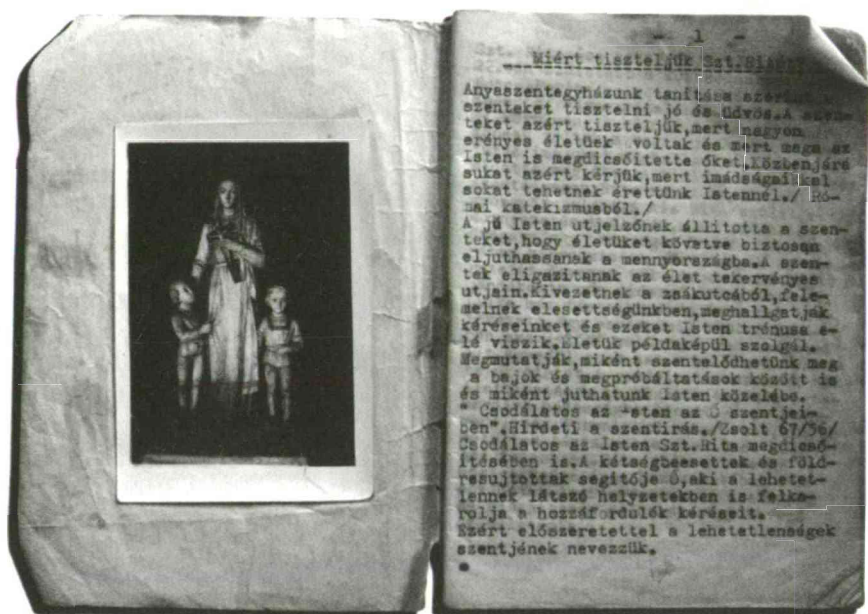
- 1 -

Szt. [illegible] Miért tiszteljük Szt.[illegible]

Anyaszentegyházunk tanítása szerint a szenteket tisztelni jó és üdvös. A szenteket azért tiszteljük, mert nagyon erényes életük voltak és mert maga az Isten is megdicsőitette őket. Közbenjárásukat azért kérjük, mert imádságaikkal sokat tehetnek érettünk Istennél./ Római katekizmusból./

A jó Isten utjelzőnek állitotta a szenteket, hogy életüket követve biztosan eljuthassanak a mennyországba. A szentek eligazitanak az élet tekervényes utjain. Kivezetnek a zsákutcából, felemelnek elesettségünkben, meghallgatják kéréseinket és ezeket Isten trónusa elé viszik. Életük példaképül szolgál. Megmutatják, miként szentelődhetünk meg a bajok és megpróbáltatások között is és miként juthatunk Isten közelébe.

" Csodálatos az Isten az Ő szentjeiben". Hirdeti a szentirás./Zsolt 67/36/ Csodálatos az Isten Szt. Rita megdicsőitésében is. A kétségbeesettek és földresujtottak segitője Ő, aki a lehetetlennek látszó helyzetekben is felkarolja a hozzáfordulók kéréseit.

Ezért előszeretettel a lehetetlenségek szentjének nevezzük.